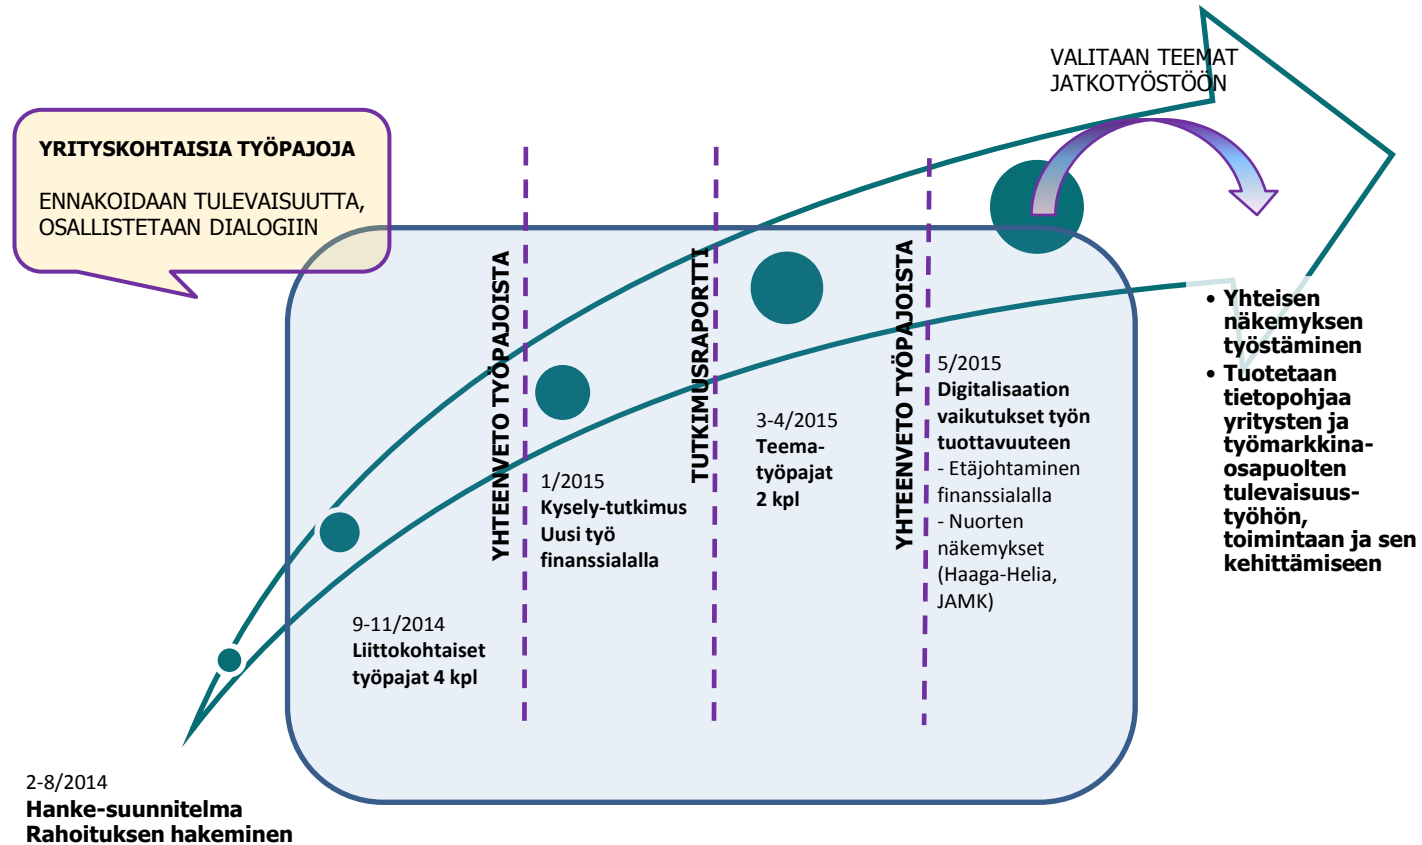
VALITAAN TEEMAT JATKOTYÖSTÖÖN

YRITYSKOHTAISIA TYÖPAJOJA

ENNAKOIDAAN TULEVAISUUTTA, OSALLISTETAAN DIALOGIIN

YHTEENVETO TYÖPAJOISTA

TUTKIMUSRAPORTTI

YHTEENVETO TYÖPAJOISTA

- Yhteisen näkemyksen työstäminen
- Tuotetaan tietopohjaa yritysten ja työmarkkinaosapuolten tulevaisuustyöhön, toimintaan ja sen kehittämiseen

5/2015
Digitalisaation vaikutukset työn tuottavuuteen
- Etäjohtaminen finanssialalla
- Nuorten näkemykset (Haaga-Helia, JAMK)

3-4/2015
Teema-työpajat 2 kpl

1/2015
Kysely-tutkimus Uusi työ finanssialalla

9-11/2014
Liittokohtaiset työpajat 4 kpl

2-8/2014
Hanke-suunnitelma
Rahoituksen hakeminen